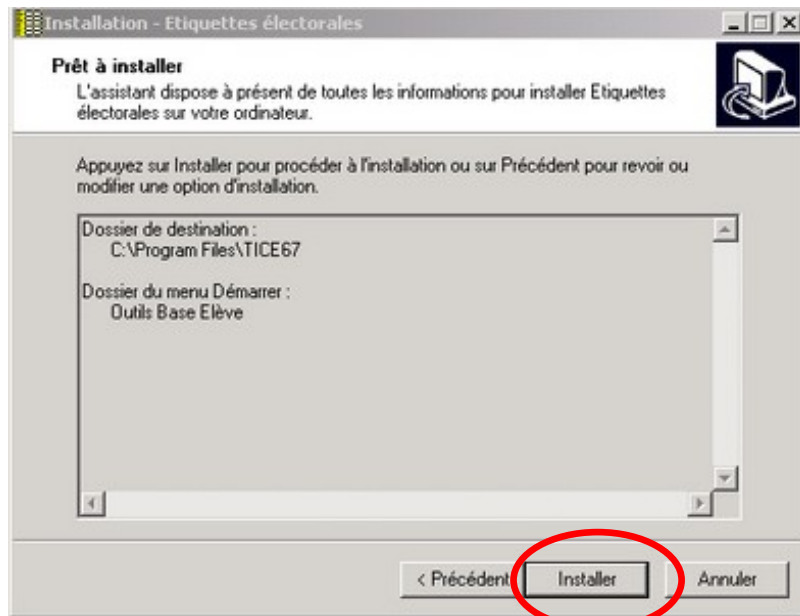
Installation - Etiquettes électorales

Prêt à installer

L'assistant dispose à présent de toutes les informations pour installer Etiquettes électorales sur votre ordinateur.

Appuyez sur Installer pour procéder à l'installation ou sur Précédent pour revoir ou modifier une option d'installation.

Dossier de destination :
C:\Program Files\TICE67

Dossier du menu Démarrer :
Outils Base Elève

< Précédent

Installer

Annuler